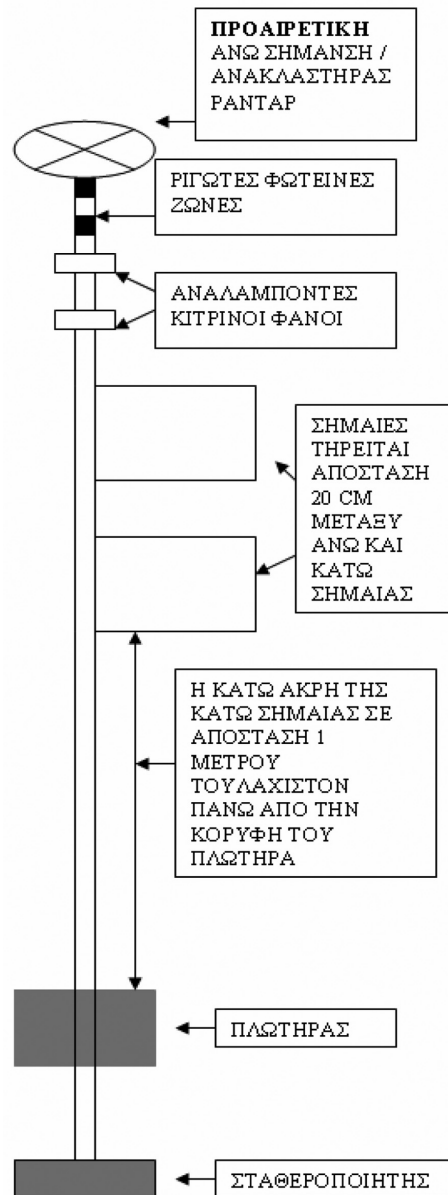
ΠΡΟΑΙΡΕΤΙΚΗ ΑΝΩ ΣΗΜΑΝΣΗ / ΑΝΑΚΛΑΣΤΗΡΑΣ ΡΑΝΤΑΡ

ΡΙΓΩΤΕΣ ΦΩΤΕΙΝΕΣ ΖΩΝΕΣ

ΑΝΑΛΑΜΠΟΝΤΕΣ ΚΙΤΡΙΝΟΙ ΦΑΝΟΙ

ΣΗΜΑΙΕΣ ΤΗΡΕΙΤΑΙ ΑΠΟΣΤΑΣΗ 20 CM ΜΕΤΑΞΥ ΑΝΩ ΚΑΙ ΚΑΤΩ ΣΗΜΑΙΑΣ

Η ΚΑΤΩ ΑΚΡΗ ΤΗΣ ΚΑΤΩ ΣΗΜΑΙΑΣ ΣΕ ΑΠΟΣΤΑΣΗ 1 ΜΕΤΡΟΥ ΤΟΥΛΑΧΙΣΤΟΝ ΠΑΝΩ ΑΠΟ ΤΗΝ ΚΟΡΥΦΗ ΤΟΥ ΠΛΩΤΗΡΑ

ΠΛΩΤΗΡΑΣ

ΣΤΑΘΕΡΟΠΟΙΗΤΗΣ